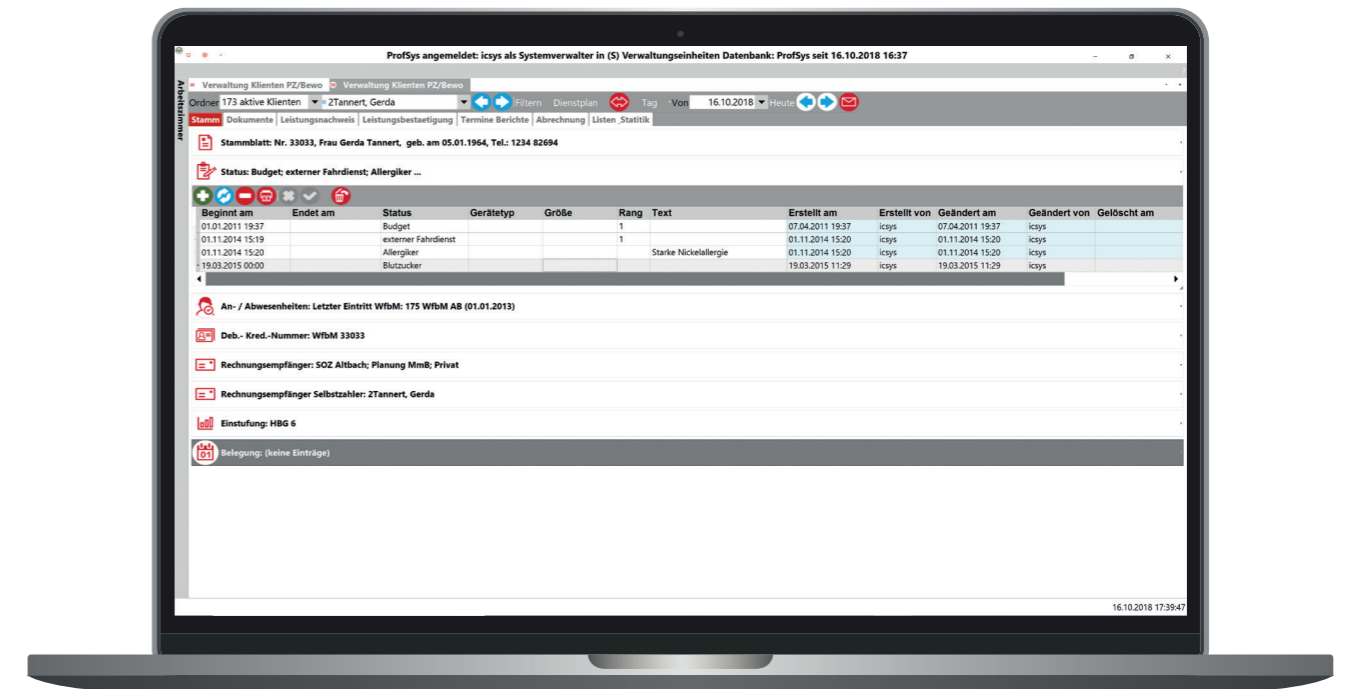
ProfSys angemeldet: icsys als Systemverwalter in (S) Verwaltungseinheiten Datenbank: ProfSys seit 16.10.2018 16:37

Arbeitszimmer

Verwaltung Klienten PZ/Bewo | Verwaltung Klienten PZ/Bewo

Ordner 173 aktive Klienten | 2Tannert, Gerda | Filtern | Dienstplan | Tag | Von 16.10.2018 | Heute

Stamm | Dokumente | Leistungsnachweis | Leistungsbestaetigung | Termine Berichte | Abrechnung | Listen_Statitik

Stammblatt: Nr. 33033, Frau Gerda Tannert, geb. am 05.01.1964, Tel.: 1234 82694

Status: Budget; externer Fahrdienst; Allergiker ...

| Beginnt am | Endet am | Status | Gerätetyp | Größe | Rang | Text | Erstellt am | Erstellt von | Geändert am | Geändert von | Gelöscht am |
|---|---|---|---|---|---|---|---|---|---|---|---|
| 01.01.2011 19:37 | | Budget | | | 1 | | 07.04.2011 19:37 | icsys | 07.04.2011 19:37 | icsys | |
| 01.11.2014 15:19 | | externer Fahrdienst | | | 1 | | 01.11.2014 15:20 | icsys | 01.11.2014 15:20 | icsys | |
| 01.11.2014 15:20 | | Allergiker | | | | Starke Nickelallergie | 01.11.2014 15:20 | icsys | 01.11.2014 15:20 | icsys | |
| 19.03.2015 00:00 | | Blutzucker | | | | | 19.03.2015 11:29 | icsys | 19.03.2015 11:29 | icsys | |

An- / Abwesenheiten: Letzter Eintritt WfbM: 175 WfbM AB (01.01.2013)

Deb.- Kred.-Nummer: WfbM 33033

Rechnungsempfänger: SOZ Altbach; Planung MmB; Privat

Rechnungsempfänger Selbstzahler: 2Tannert, Gerda

Einstufung: HBG 6

01 Belegung: (keine Einträge)

16.10.2018 17:39:47